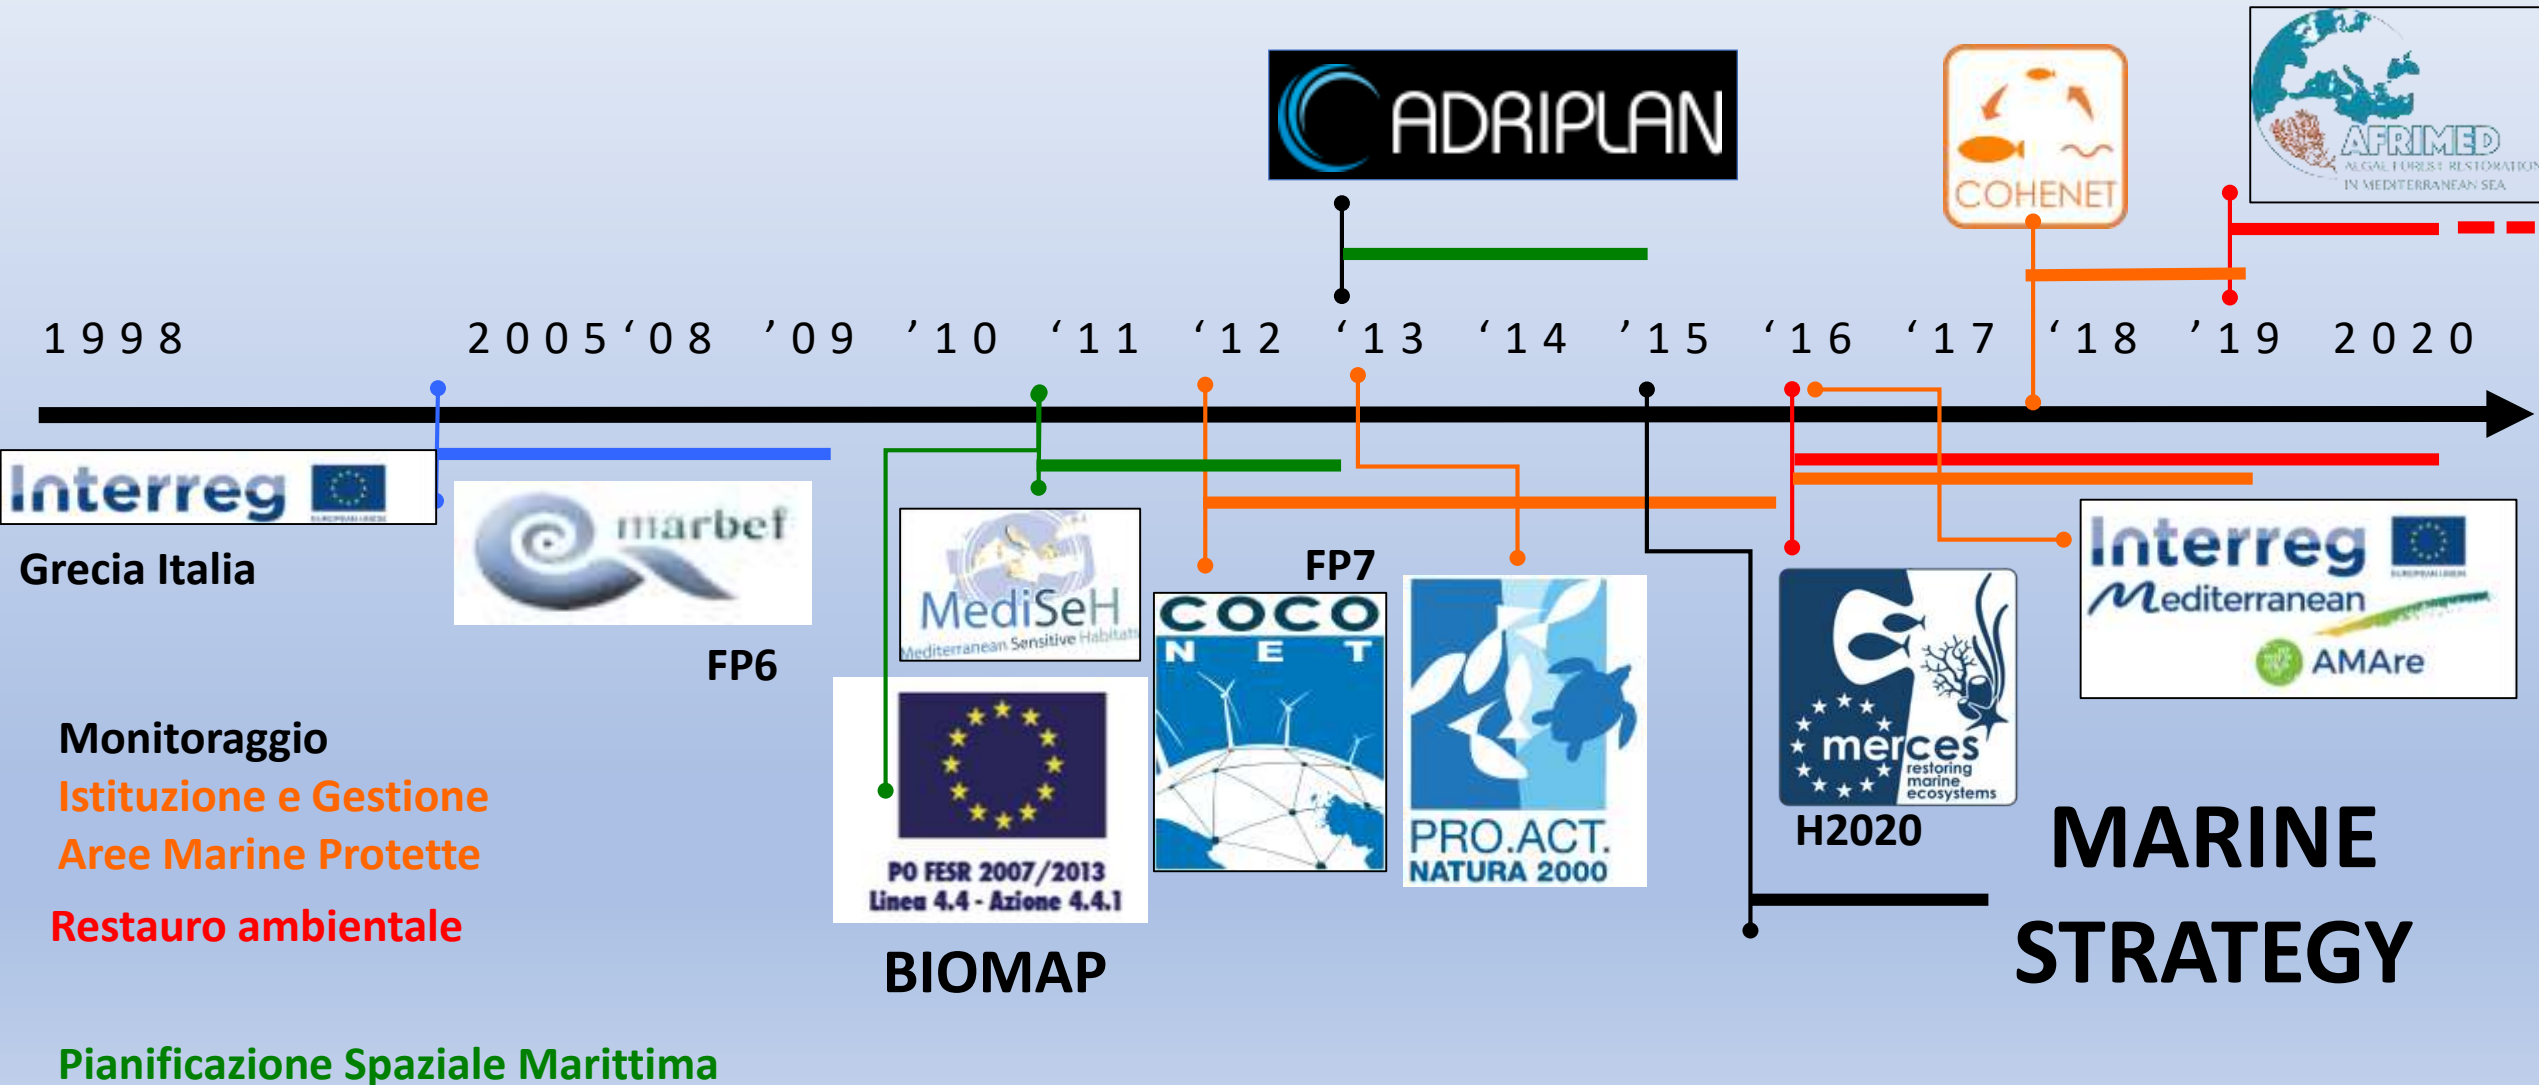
ADRIPLAN

COHENET

AFRIMED
ALGAL FOREST RESTORATION IN MEDITERRANEAN SEA

1998 2005 '08 '09 '10 '11 '12 '13 '14 '15 '16 '17 '18 '19 2020

Interreg

Grecia Italia

marbef

FP6

MediSeH
Mediterranean Sensitive Habitats

FP7

COCO NET

PRO.ACT. NATURA 2000

merces
restoring marine ecosystems

H2020

Interreg
Mediterranean
AMAre

PO FESR 2007/2013
Linea 4.4 - Azione 4.4.1

BIOMAP

MARINE STRATEGY

Monitoraggio
Istituzione e Gestione
Aree Marine Protette

Restauro ambientale

Pianificazione Spaziale Marittima